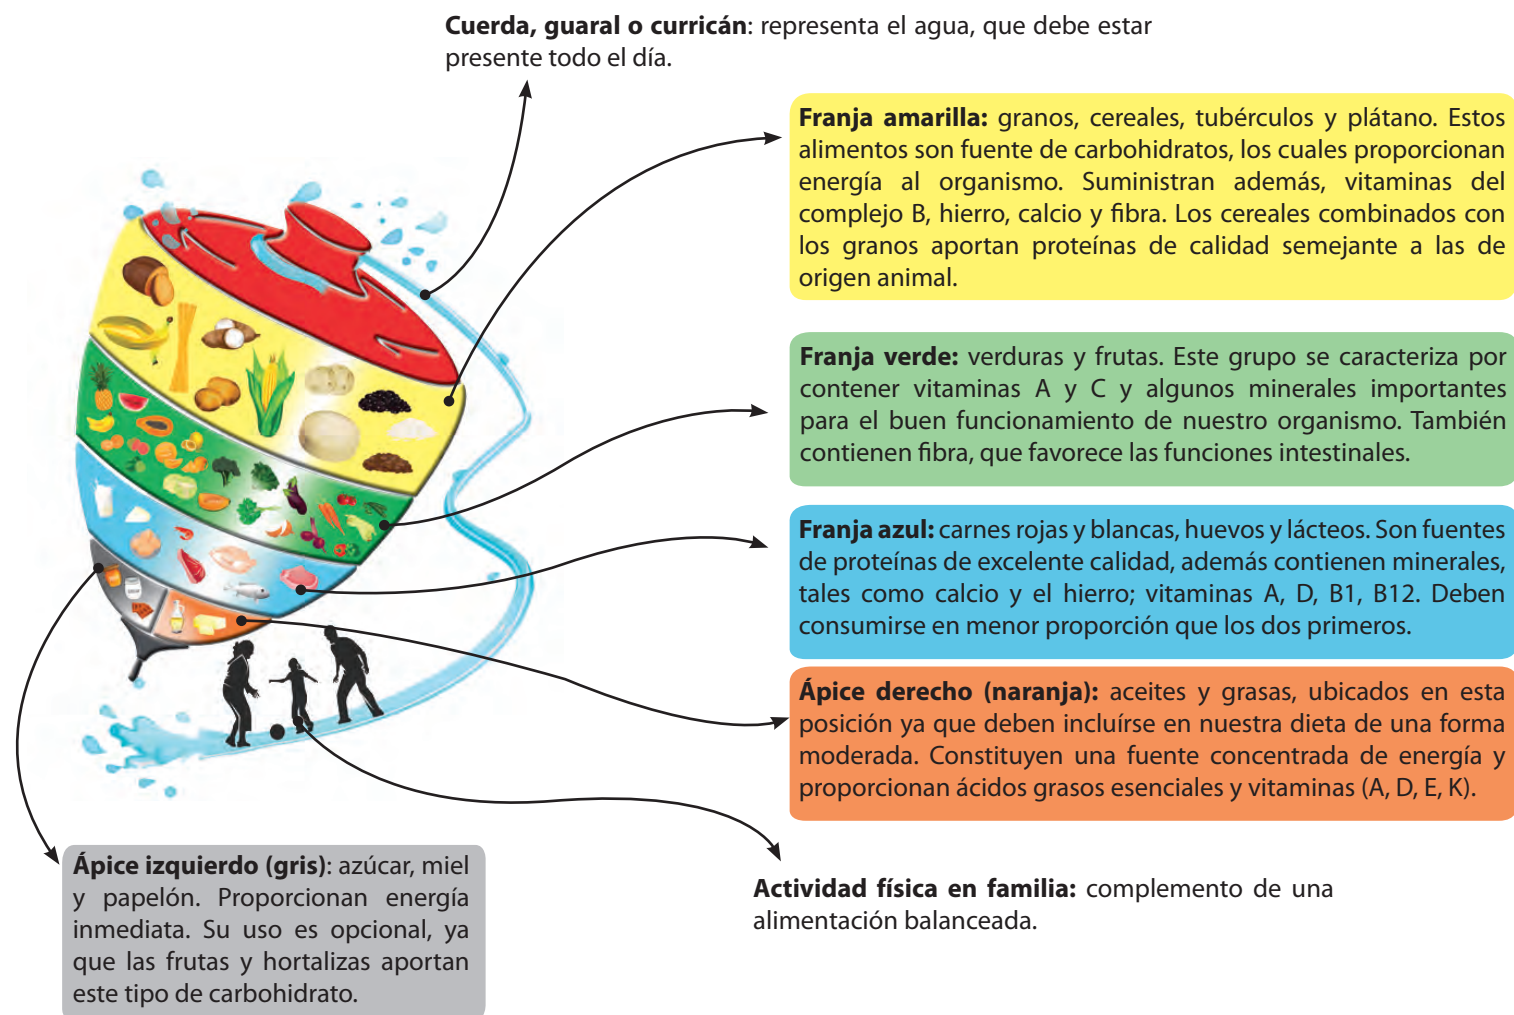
**Cuerda, guaral o curricán**: representa el agua, que debe estar presente todo el día.

**Franja amarilla:** granos, cereales, tubérculos y plátano. Estos alimentos son fuente de carbohidratos, los cuales proporcionan energía al organismo. Suministran además, vitaminas del complejo B, hierro, calcio y fibra. Los cereales combinados con los granos aportan proteínas de calidad semejante a las de origen animal.

**Franja verde:** verduras y frutas. Este grupo se caracteriza por contener vitaminas A y C y algunos minerales importantes para el buen funcionamiento de nuestro organismo. También contienen fibra, que favorece las funciones intestinales.

**Franja azul:** carnes rojas y blancas, huevos y lácteos. Son fuentes de proteínas de excelente calidad, además contienen minerales, tales como calcio y el hierro; vitaminas A, D, B1, B12. Deben consumirse en menor proporción que los dos primeros.

**Ápice derecho (naranja):** aceites y grasas, ubicados en esta posición ya que deben incluírse en nuestra dieta de una forma moderada. Constituyen una fuente concentrada de energía y proporcionan ácidos grasos esenciales y vitaminas (A, D, E, K).

**Ápice izquierdo (gris)**: azúcar, miel y papelón. Proporcionan energía inmediata. Su uso es opcional, ya que las frutas y hortalizas aportan este tipo de carbohidrato.

**Actividad física en familia:** complemento de una alimentación balanceada.